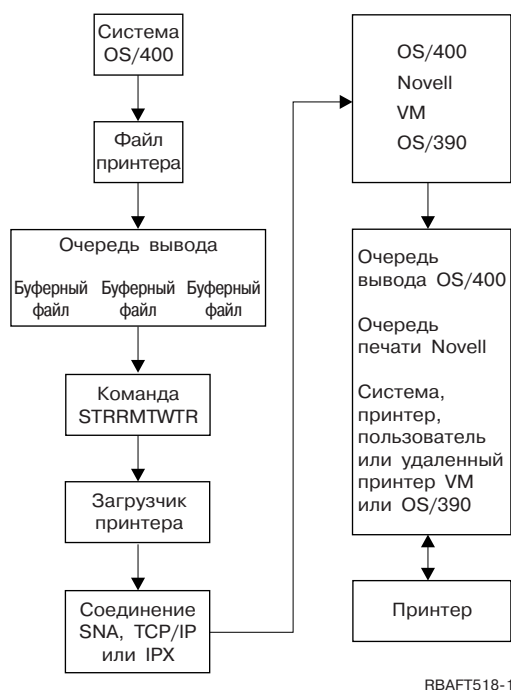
Система OS/400

Файл принтера

Очередь вывода

Буферный файл Буферный файл Буферный файл

Команда STRRMTWTR

Загрузчик принтера

Соединение SNA, TCP/IP или IPX

OS/400
Novell
VM
OS/390

Очередь вывода OS/400

Очередь печати Novell

Система, принтер, пользователь или удаленный принтер VM или OS/390

Принтер

RBAFT518-1